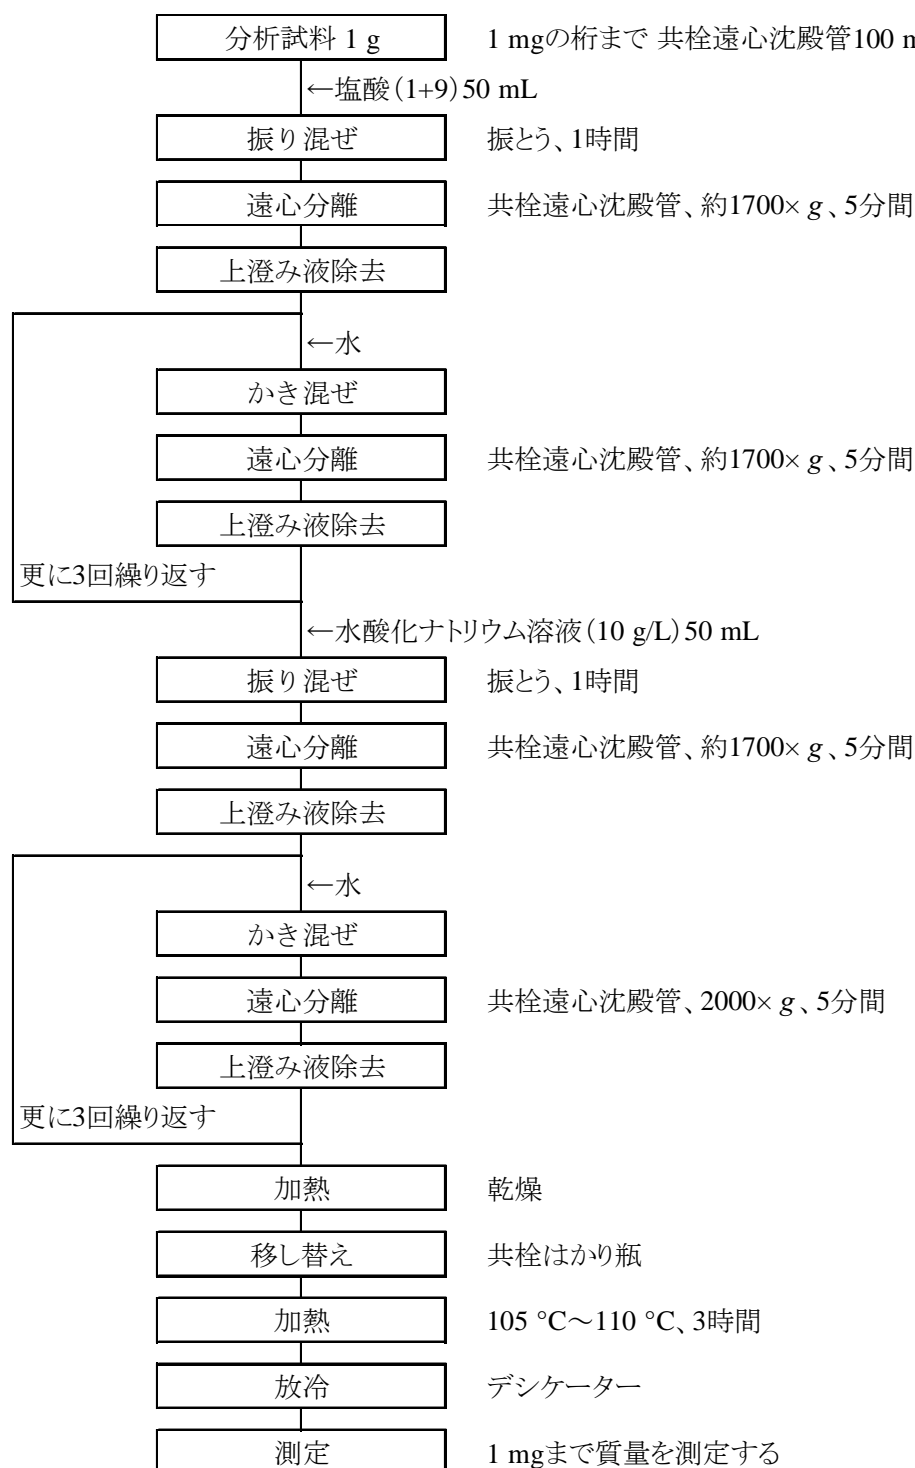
分析試料 1 g

1 mgの桁まで 共栓遠心沈殿管100 m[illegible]

←塩酸（1+9）50 mL

振り混ぜ

振とう、1時間

遠心分離

共栓遠心沈殿管、約1700× $g$、5分間

上澄み液除去

←水

かき混ぜ

遠心分離

共栓遠心沈殿管、約1700× $g$、5分間

上澄み液除去

更に3回繰り返す

←水酸化ナトリウム溶液（10 g/L）50 mL

振り混ぜ

振とう、1時間

遠心分離

共栓遠心沈殿管、約1700× $g$、5分間

上澄み液除去

←水

かき混ぜ

遠心分離

共栓遠心沈殿管、2000× $g$、5分間

上澄み液除去

更に3回繰り返す

加熱

乾燥

移し替え

共栓はかり瓶

加熱

105 °C～110 °C、3時間

放冷

デシケーター

測定

1 mgまで質量を測定する